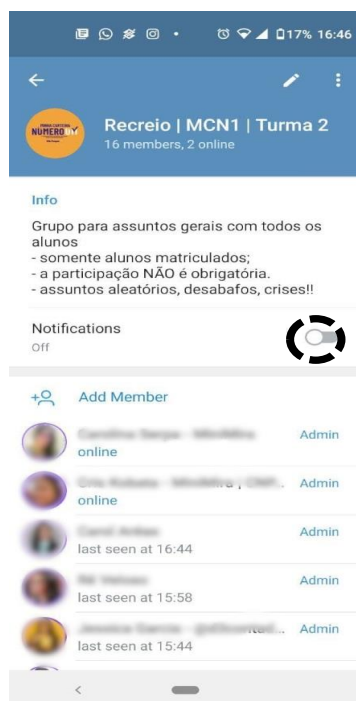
17% 16:46

Recreio | MCN1 | Turma 2
16 members, 2 online

Info
Grupo para assuntos gerais com todos os alunos
- somente alunos matriculados;
- a participação NÃO é obrigatória.
- assuntos aleatórios, desabafos, crises!!

Notifications
Off

Add Member

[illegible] Admin
online

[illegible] Admin
online

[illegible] Admin
last seen at 16:44

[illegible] Admin
last seen at 15:58

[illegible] Admin
last seen at 15:44